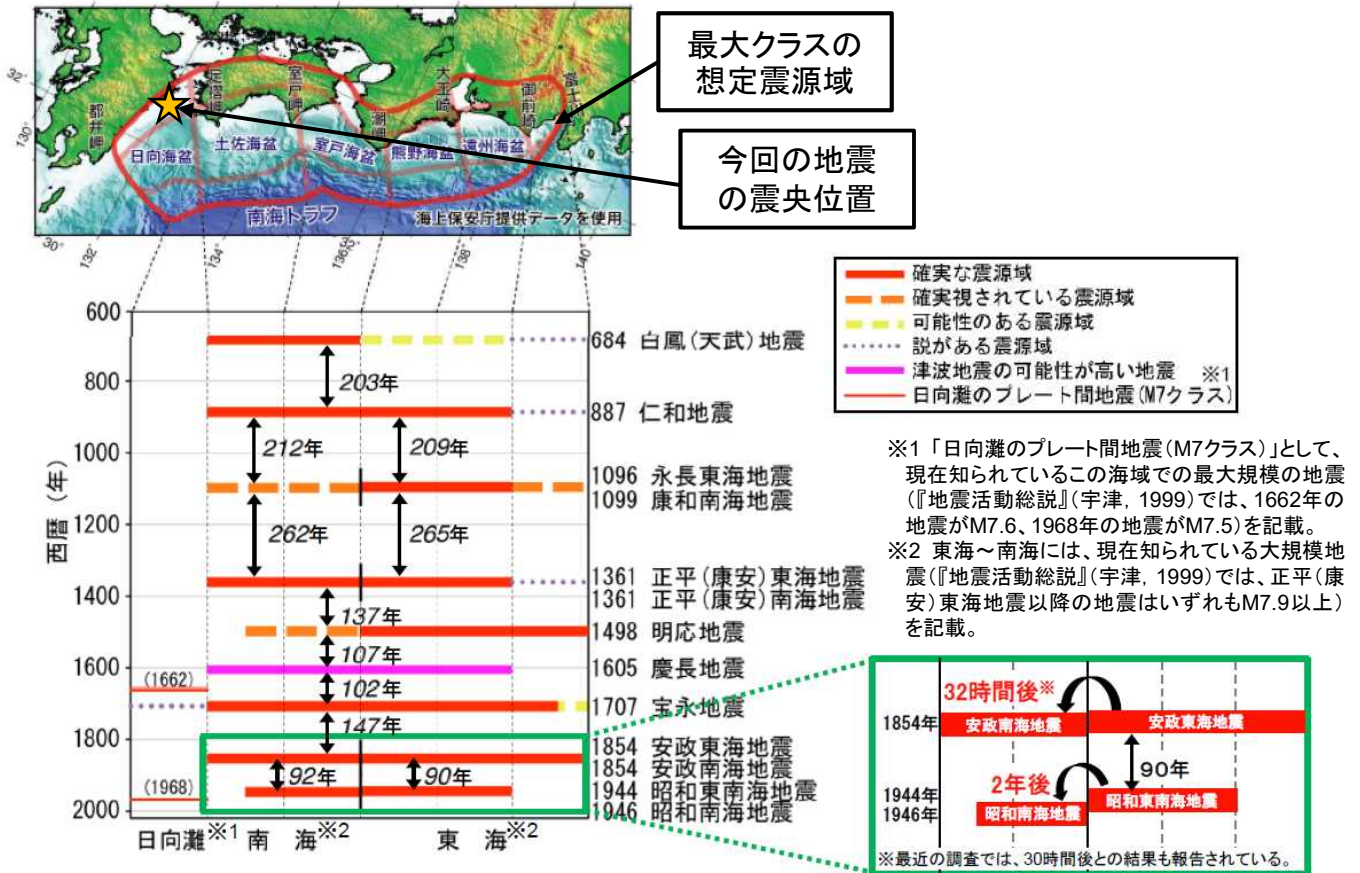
最大クラスの想定震源域

今回の地震の震央位置

都井岬
足摺岬
室戸岬
潮岬
大王崎
御前崎
富士川
日向海盆
土佐海盆
室戸海盆
熊野海盆
遠州海盆
南海トラフ
海上保安庁提供データを使用

30°
130°
132°
134°
136°
138°
140°

確実な震源域
確実視されている震源域
可能性のある震源域
説がある震源域
津波地震の可能性が高い地震
日向灘のプレート間地震(M7クラス) ※1

※1「日向灘のプレート間地震(M7クラス)」として、現在知られているこの海域での最大規模の地震(『地震活動総説』(宇津, 1999)では、1662年の地震がM7.6、1968年の地震がM7.5)を記載。
※2 東海～南海には、現在知られている大規模地震(『地震活動総説』(宇津, 1999)では、正平(康安)東海地震以降の地震はいずれもM7.9以上)を記載。

西暦(年)
600
800
1000
1200
1400
1600
1800
2000

684 白鳳(天武)地震
203年
887 仁和地震
212年
209年
1096 永長東海地震
1099 康和南海地震
262年
265年
1361 正平(康安)東海地震
1361 正平(康安)南海地震
137年
1498 明応地震
107年
1605 慶長地震
(1662)
102年
1707 宝永地震
147年
1854 安政東海地震
1854 安政南海地震
92年
90年
(1968)
1944 昭和東南海地震
1946 昭和南海地震

日向灘※1 南 海※2 東 海※2

32時間後※
1854年
安政南海地震
安政東海地震
90年
2年後
1944年
1946年
昭和南海地震
昭和東南海地震
※最近の調査では、30時間後との結果も報告されている。